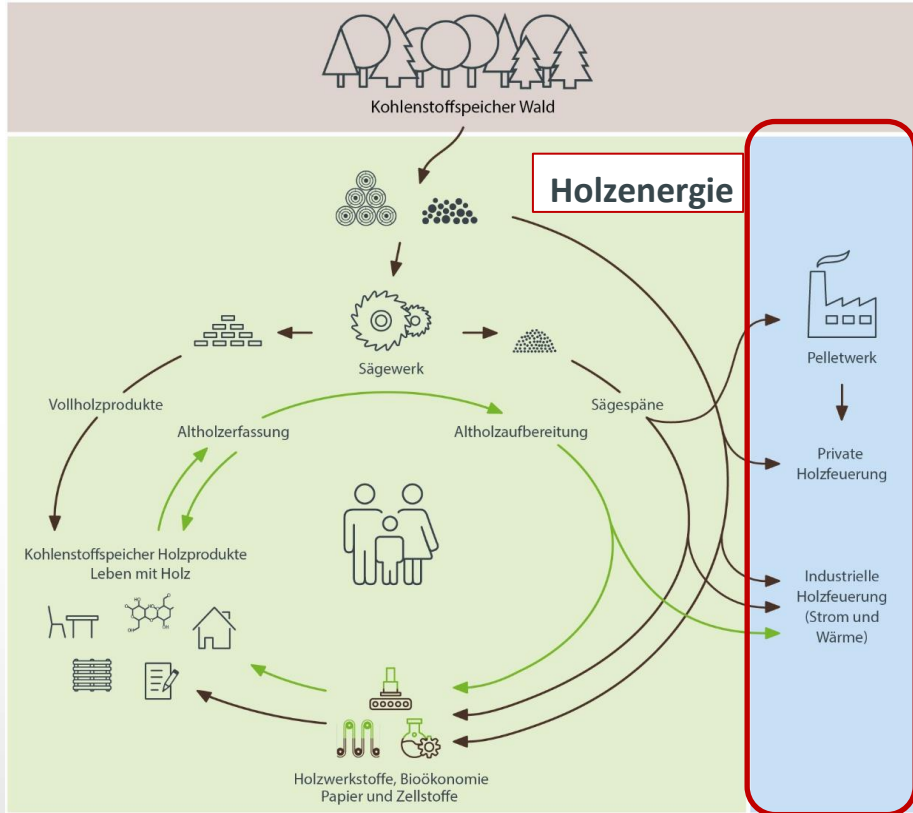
Kohlenstoffspeicher Wald

Holzenergie

Sägewerk

Vollholzprodukte

Altholzerfassung

Altholzaufbereitung

Sägespäne

Pelletwerk

Private Holzfeuerung

Industrielle Holzfeuerung (Strom und Wärme)

Kohlenstoffspeicher Holzprodukte Leben mit Holz

Holzwerkstoffe, Bioökonomie Papier und Zellstoffe